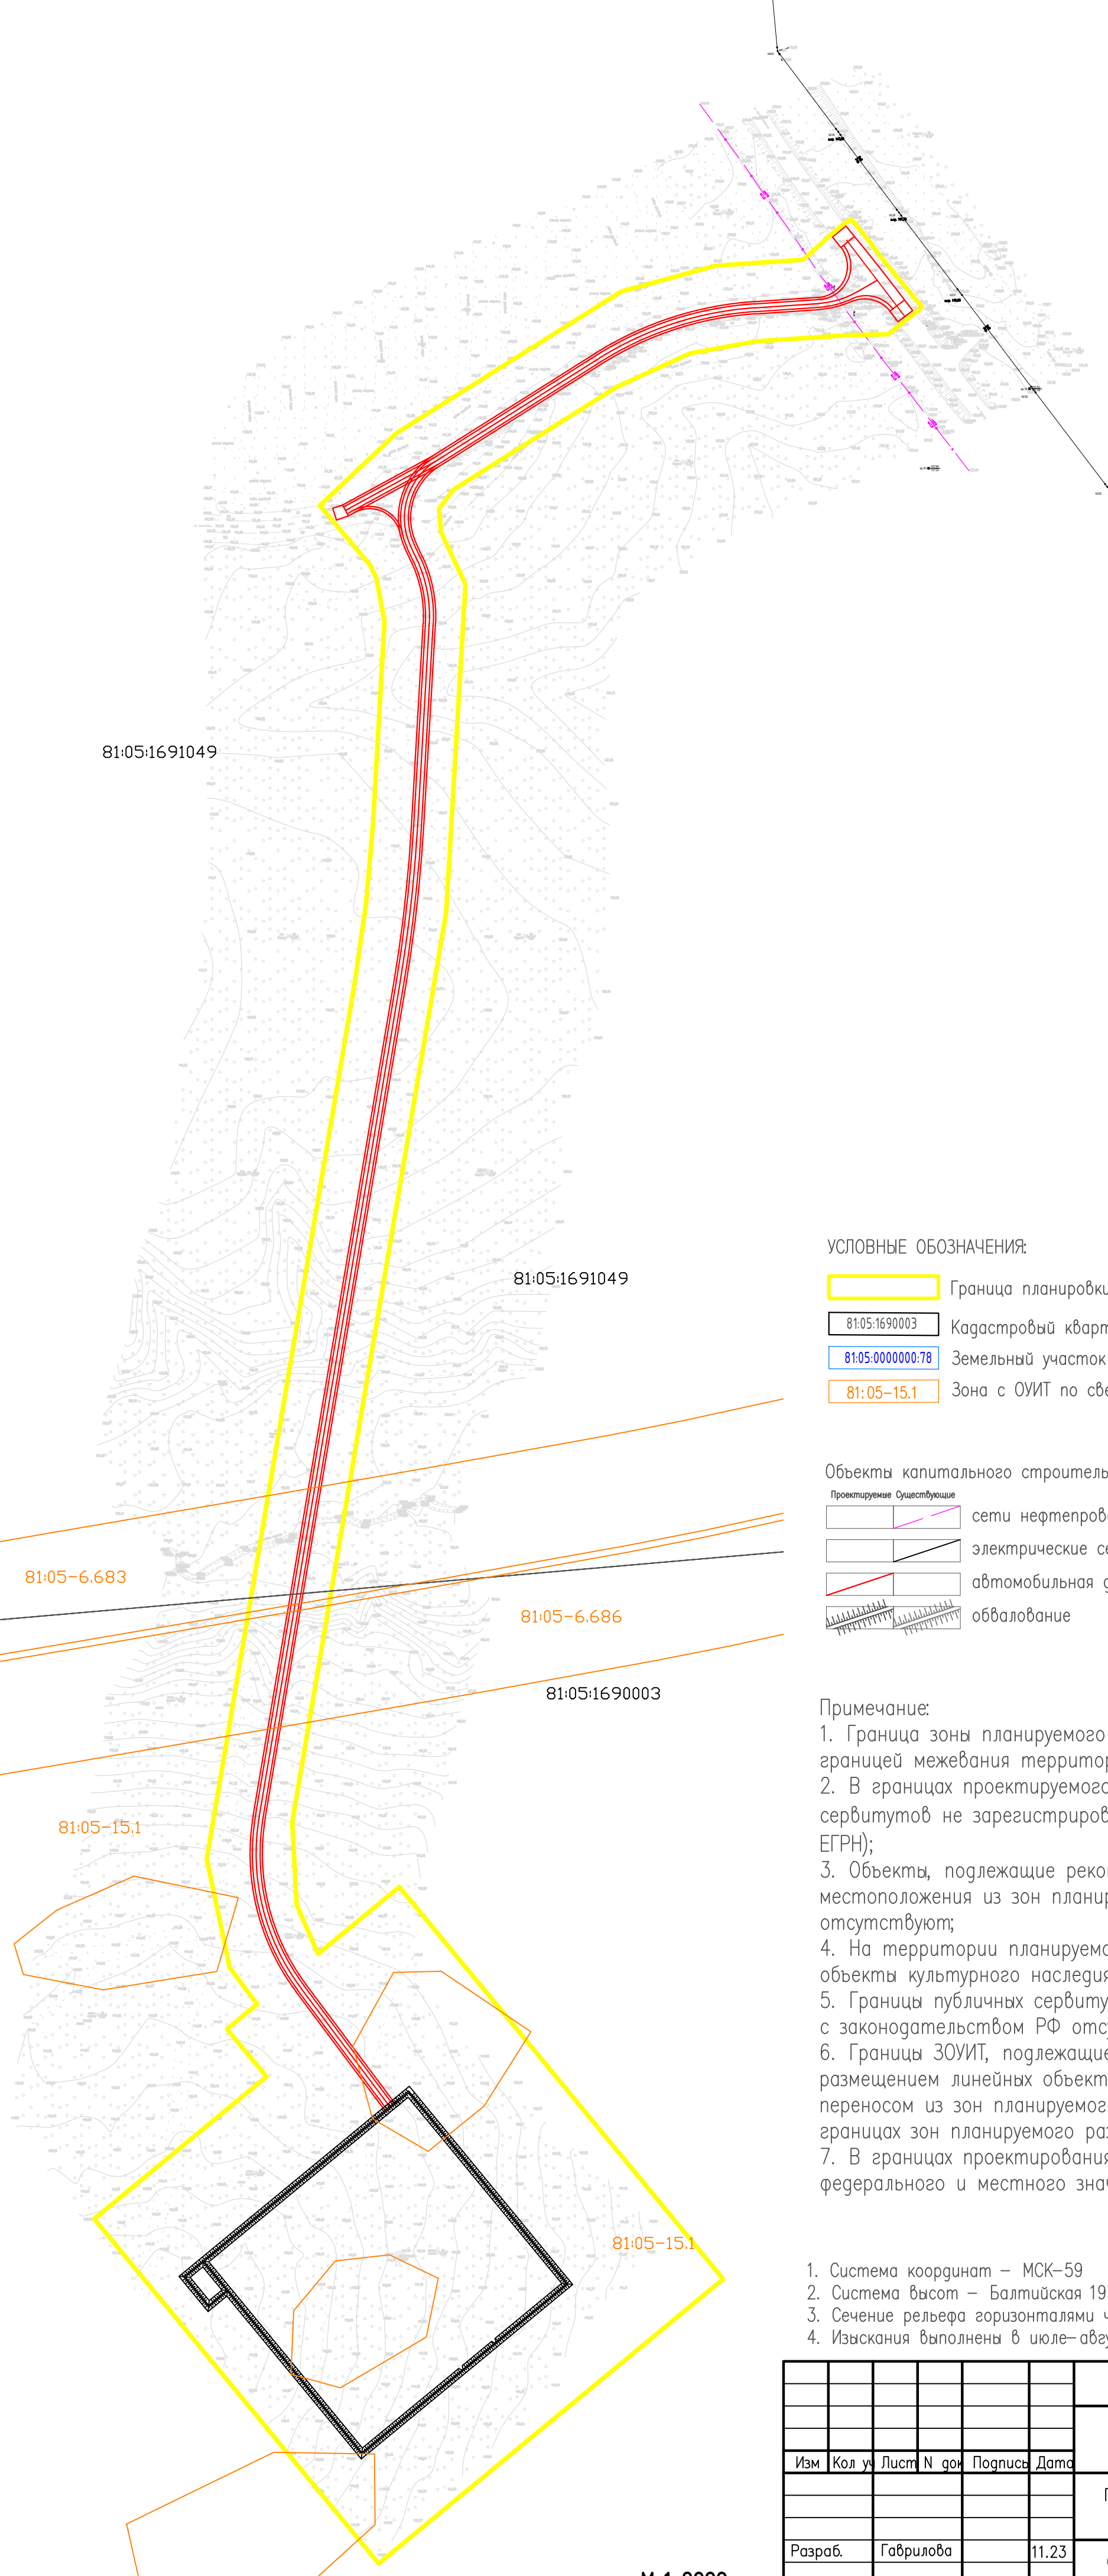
81:05:1691049

81:05:1691049

УСЛОВНЫЕ ОБОЗНАЧЕНИЯ:

Граница планировки

81:05:1690003 Кадастровый кварт

81:05:0000000:78 Земельный участок

81:05-15.1 Зона с ОУИТ по све

Объекты капитального строитель

Проектируемые Существующие

сети нефтепрово

электрические се

автомобильная д

обвалование

81:05-6.683

81:05-6.686

81:05:1690003

Примечание:
1. Граница зоны планируемого
границей межевания террито
2. В границах проектируемого
сервитутов не зарегистриров
ЕГРН);
3. Объекты, подлежащие рекон
местоположения из зон плани
отсутствуют;
4. На территории планируемо
объекты культурного наследия
5. Границы публичных сервиту
с законодательством РФ отс
6. Границы ЗОУИТ, подлежащие
размещением линейных объект
переносом из зон планируемо
границах зон планируемого ра
7. В границах проектировани
федерального и местного зна

81:05-15.1

81:05-15.1

1. Система координат – МСК-59
2. Система высот – Балтийская 19
3. Сечение рельефа горизонталями ч
4. Изыскания выполнены в июле-авгу

| Изм | Кол уч | Лист | N док | Подпись | Дата |
|---|---|---|---|---|---|
| Разраб. | | Гаврилова | | | 11.23 |

М 1:2000